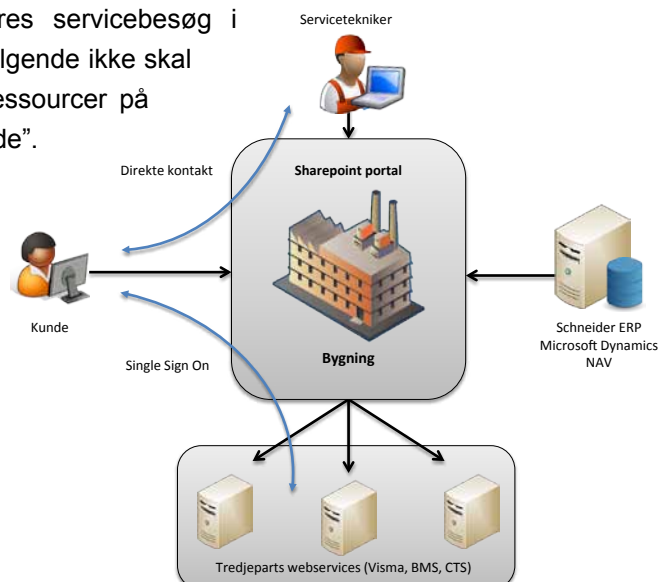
res servicebesøg i
lgende ikke skal
essourcer på
de".

Servicetekniker

Direkte kontakt

Sharepoint portal

Kunde

Single Sign On

Bygning

Schneider ERP
Microsoft Dynamics
NAV

Tredjeparts webservices (Visma, BMS, CTS)